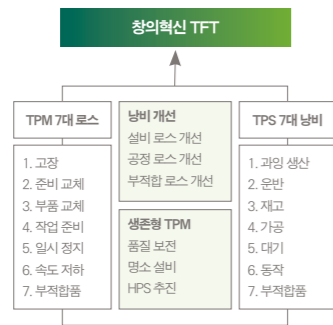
창의혁신 TFT

TPM 7대 로스

1. 고장
2. 준비 교체
3. 부품 교체
4. 작업 준비
5. 일시 정지
6. 속도 저하
7. 부적합품

낭비 개선

설비 로스 개선
공정 로스 개선
부적합 로스 개선

생존형 TPM

품질 보전
명소 설비
HPS 추진

TPS 7대 낭비

1. 과잉 생산
2. 운반
3. 재고
4. 가공
5. 대기
6. 동작
7. 부적합품